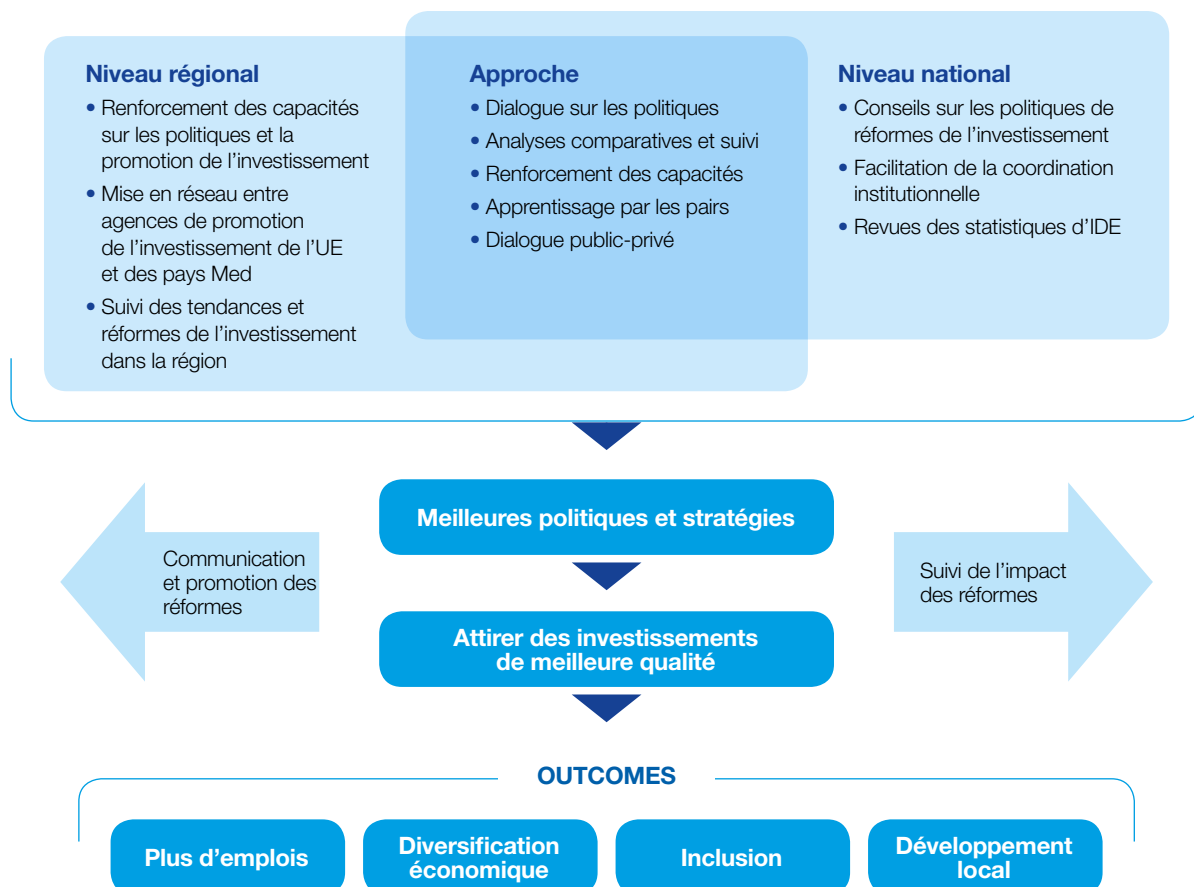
Niveau régional

• Renforcement des capacités sur les politiques et la promotion de l'investissement
• Mise en réseau entre agences de promotion de l'investissement de l'UE et des pays Med
• Suivi des tendances et réformes de l'investissement dans la région

Approche

• Dialogue sur les politiques
• Analyses comparatives et suivi
• Renforcement des capacités
• Apprentissage par les pairs
• Dialogue public-privé

Niveau national

• Conseils sur les politiques de réformes de l'investissement
• Facilitation de la coordination institutionnelle
• Revues des statistiques d'IDE

Meilleures politiques et stratégies

Communication et promotion des réformes

Suivi de l'impact des réformes

Attirer des investissements de meilleure qualité

OUTCOMES

Plus d'emplois

Diversification économique

Inclusion

Développement local